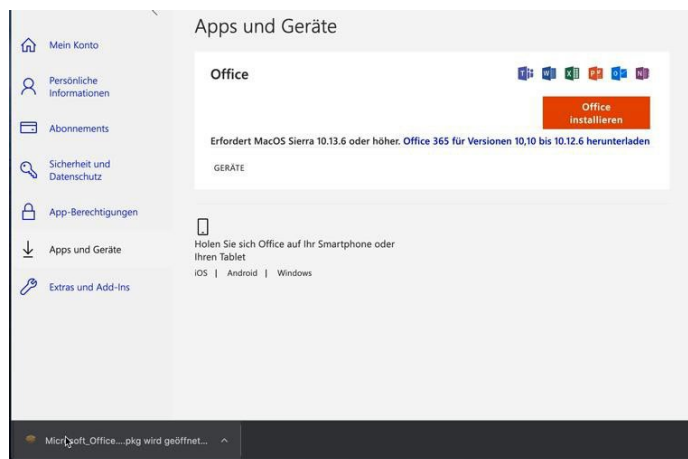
Mein Konto

Persönliche Informationen

Abonnements

Sicherheit und Datenschutz

App-Berechtigungen

Apps und Geräte

Extras und Add-Ins

Apps und Geräte

Office

Office installieren

Erfordert MacOS Sierra 10.13.6 oder höher. Office 365 für Versionen 10,10 bis 10.12.6 herunterladen

GERÄTE

Holen Sie sich Office auf Ihr Smartphone oder Ihren Tablet

iOS | Android | Windows

Microsoft_Office....pkg wird geöffnet...